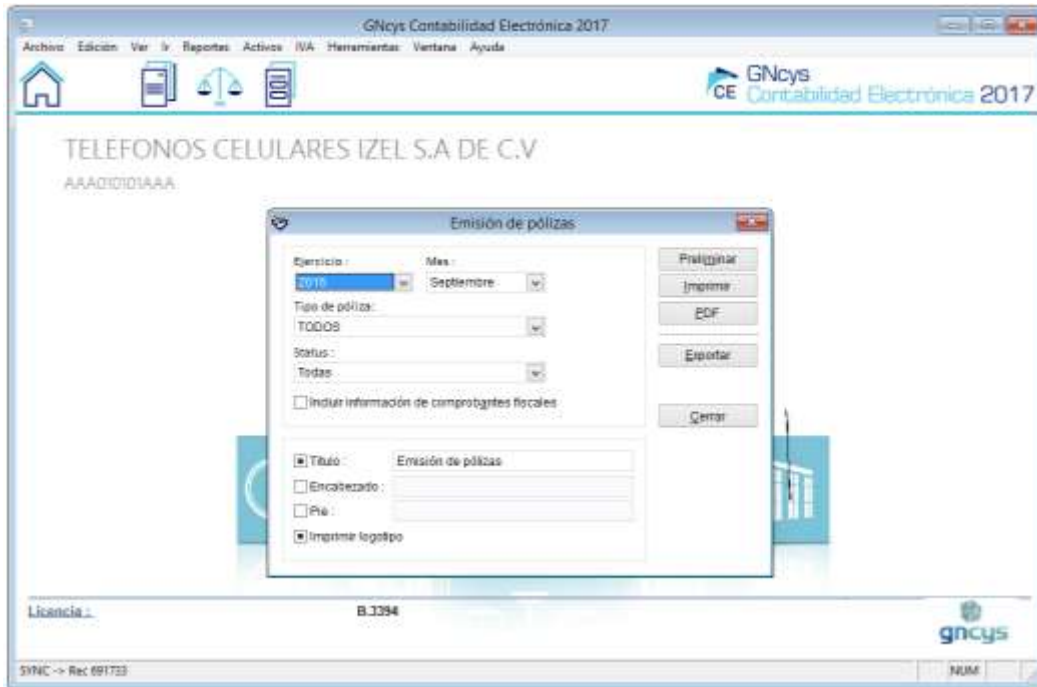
GNcys Contabilidad Electrónica 2017

Archivo Edición Ver Ir Reportes Activos IVA Herramientas Ventana Ayuda

CE GNcys Contabilidad Electrónica 2017

TELEFONOS CELULARES IZEL S.A DE C.V

AAA010101AAA

Emisión de pólizas

Ejercicio : 2016

Mes : Septiembre

Tipo de póliza : TODOS

Status : Todas

Incluir información de comprobantes fiscales

Preliminar

Imprimir

PDF

Exportar

Cerrar

Titulo : Emisión de pólizas

Encabezado :

Pie :

Imprimir logotipo

Licencia : B.3394

gncys

SYNC -> Rec 691733

NUM